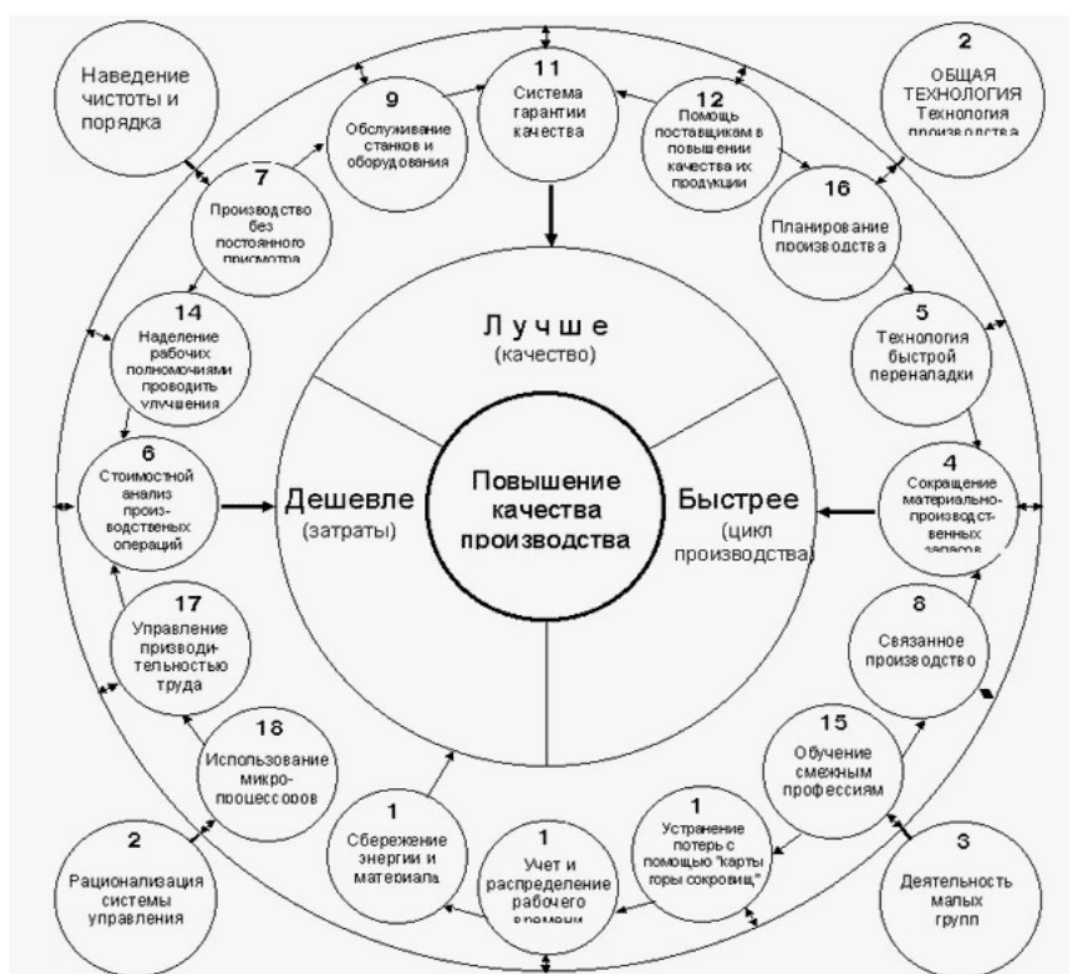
Наведение чистоты и порядка

2
ОБЩАЯ ТЕХНОЛОГИЯ Технология производства

9
Обслуживание станков и оборудования

11
Система гарантии качества

12
Помощь поставщикам в повышении качества их продукции

7
Производство без постоянного присмотра

16
Планирование производства

14
Наделение рабочих полномочиями проводить улучшения

Лучше
(качество)

5
Технология быстрой переналадки

6
Стоимостной анализ производственых операций

Дешевле
(затраты)

Повышение качества производства

Быстрее
(цикл производства)

4
Сокращение материально-производственных запасов

17
Управление призводительностью труда

8
Связанное производство

18
Использование микро-процессоров

15
Обучение смежным профессиям

1
Сбережение энергии и материала

1
Учет и распределение рабочего времени

1
Устранение потерь с помощью "карты горы сокровищ"

2
Рационализация системы управления

3
Деятельность малых групп